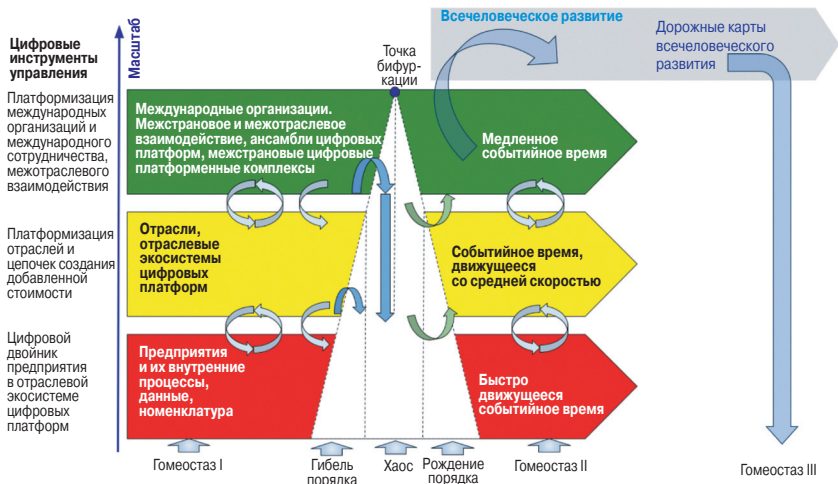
Цифровые инструменты управления

Масштаб

Платформизация международных организаций и международного сотрудничества, межотраслевого взаимодействия

Платформизация отраслей и цепочек создания добавленной стоимости

Цифровой двойник предприятия в отраслевой экосистеме цифровых платформ

Всечеловеческое развитие

Дорожные карты всечеловеческого развития

Точка бифуркации

Международные организации. Межстрановое и межотраслевое взаимодействие, ансамбли цифровых платформ, межстрановые цифровые платформенные комплексы

Медленное событийное время

Отрасли, отраслевые экосистемы цифровых платформ

Событийное время, движущееся со средней скоростью

Предприятия и их внутренние процессы, данные, номенклатура

Быстро движущееся событийное время

Гомеостаз I

Гибель порядка

Хаос

Рождение порядка

Гомеостаз II

Гомеостаз III